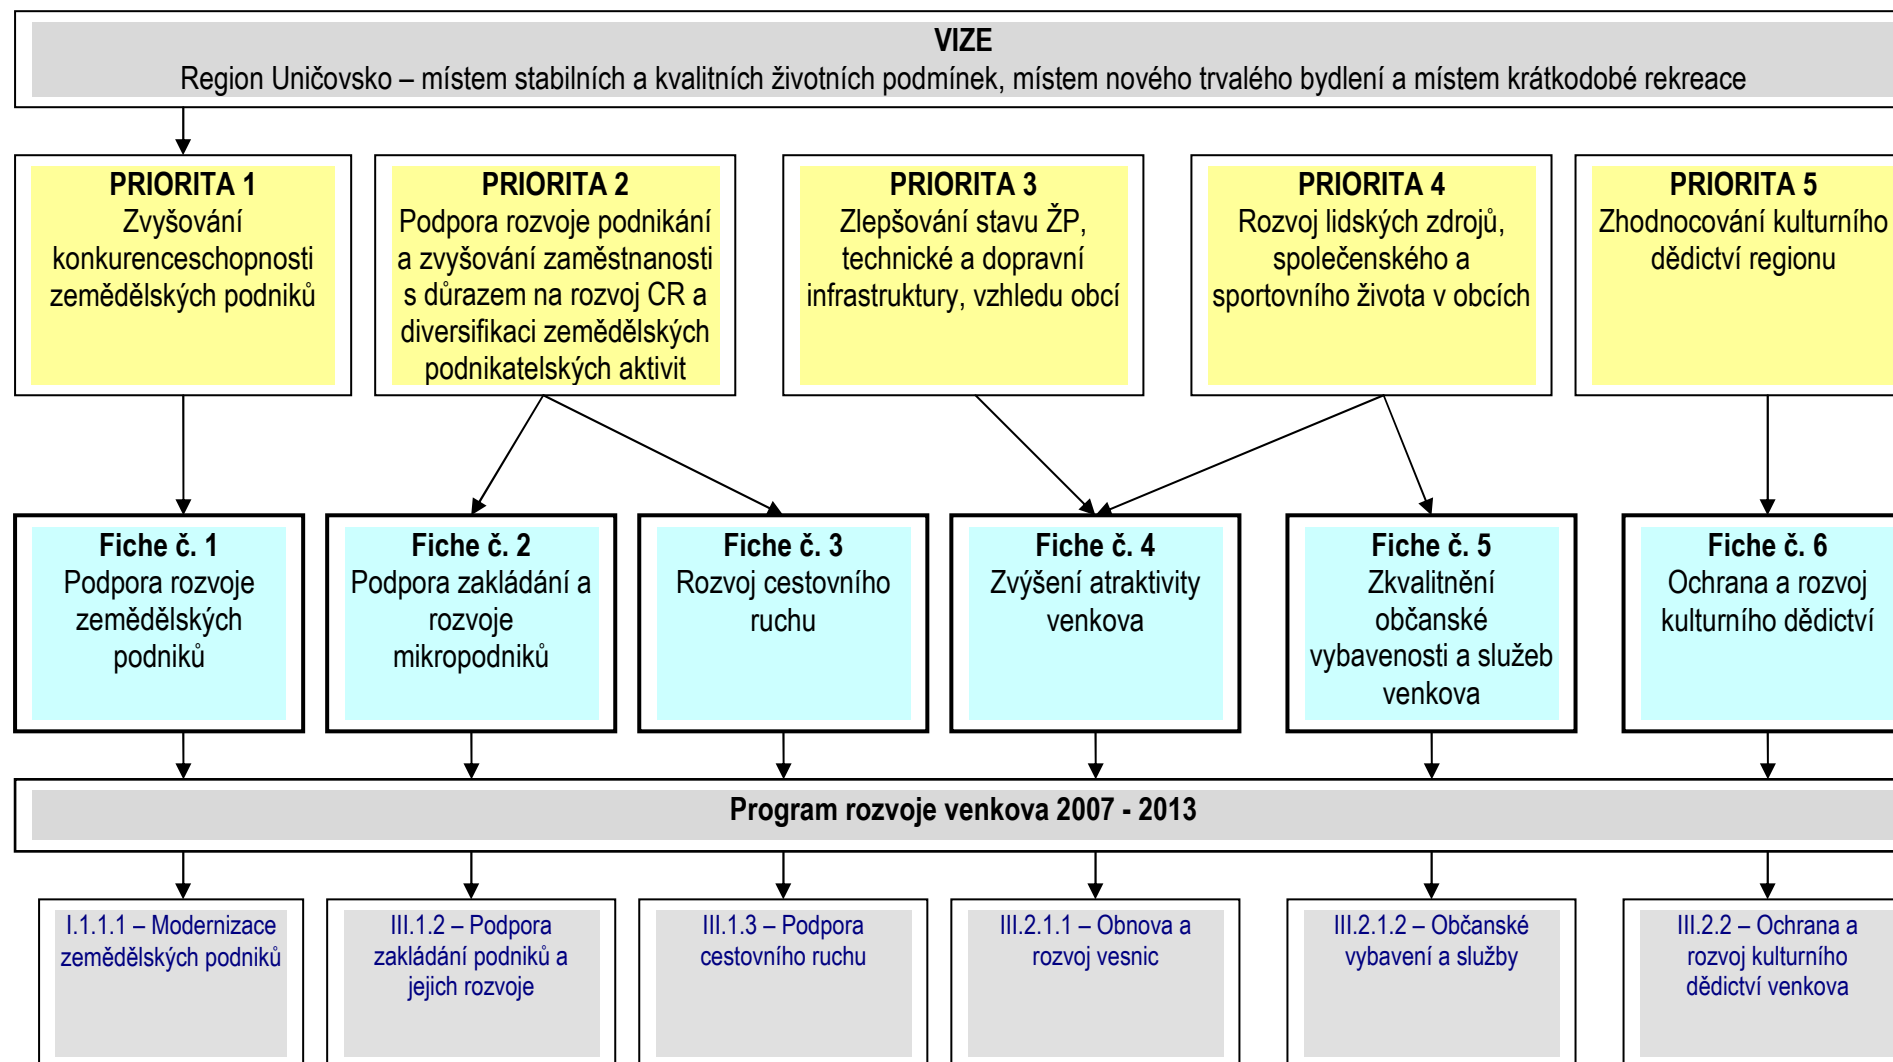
VIZE
Region Uničovsko – místem stabilních a kvalitních životních podmínek, místem nového trvalého bydlení a místem krátkodobé rekreace

PRIORITA 1
Zvyšování konkurenceschopnosti zemědělských podniků

PRIORITA 2
Podpora rozvoje podnikání a zvyšování zaměstnanosti s důrazem na rozvoj CR a diversifikaci zemědělských podnikatelských aktivit

PRIORITA 3
Zlepšování stavu ŽP, technické a dopravní infrastruktury, vzhledu obcí

PRIORITA 4
Rozvoj lidských zdrojů, společenského a sportovního života v obcích

PRIORITA 5
Zhodnocování kulturního dědictví regionu

Fiche č. 1
Podpora rozvoje zemědělských podniků

Fiche č. 2
Podpora zakládání a rozvoje mikropodniků

Fiche č. 3
Rozvoj cestovního ruchu

Fiche č. 4
Zvýšení atraktivity venkova

Fiche č. 5
Zkvalitnění občanské vybavenosti a služeb venkova

Fiche č. 6
Ochrana a rozvoj kulturního dědictví

Program rozvoje venkova 2007 - 2013

I.1.1.1 – Modernizace zemědělských podniků

III.1.2 – Podpora zakládání podniků a jejich rozvoje

III.1.3 – Podpora cestovního ruchu

III.2.1.1 – Obnova a rozvoj vesnic

III.2.1.2 – Občanské vybavení a služby

III.2.2 – Ochrana a rozvoj kulturního dědictví venkova